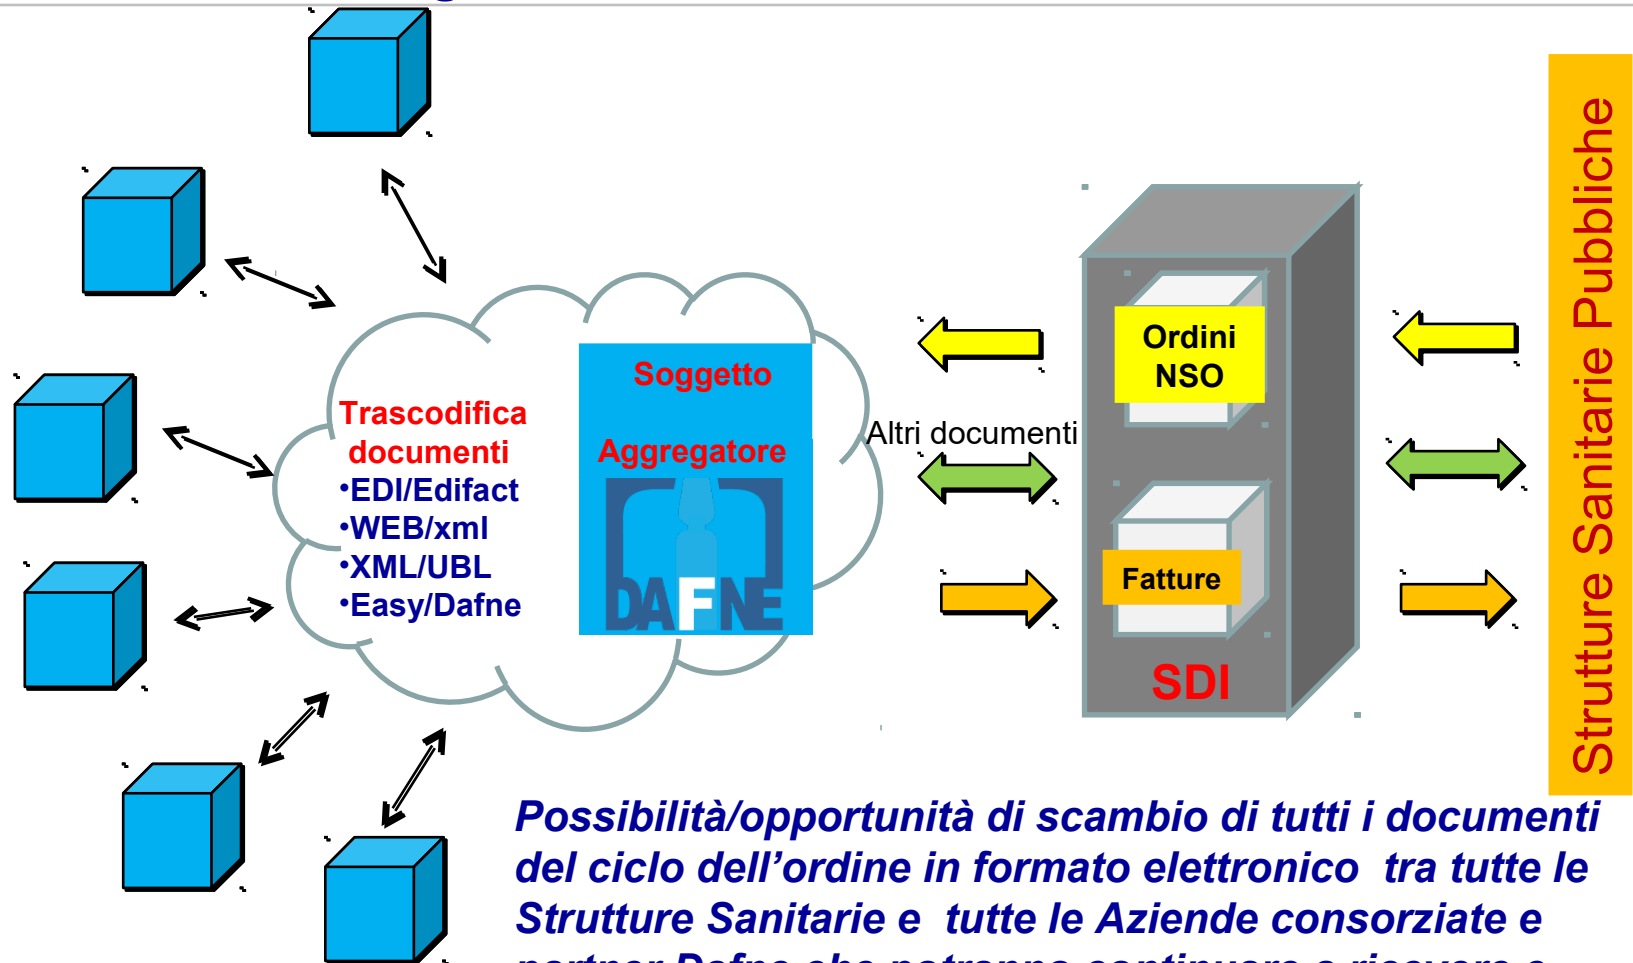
Trascodifica documenti
•EDI/Edifact
•WEB/xml
•XML/UBL
•Easy/Dafne

Soggetto

Aggregatore

DAFNE

Altri documenti

Ordini NSO

Fatture

SDI

Strutture Sanitarie Pubbliche

Possibilità/opportunità di scambio di tutti i documenti del ciclo dell’ordine in formato elettronico tra tutte le Strutture Sanitarie e tutte le Aziende consorziate e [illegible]